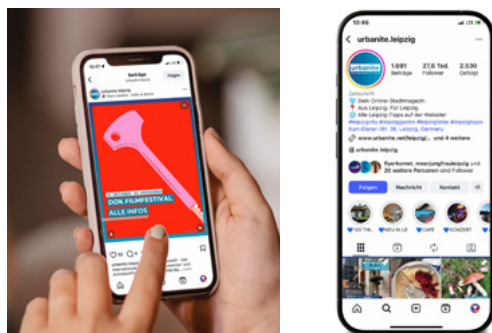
Beiträge
urbanite.leipzig
Folgen
urbanite.leipzig
DOK FILMFESTIVAL
ALLE INFOS

10:46
urbanite.leipzig
urbanite
1.691 Beiträge
27,6 Tsd. Follower
2.530 Gefolgt
Zeitschrift
Dein Online-Stadtmagazin.
Aus Leipzig. Für Leipzig.
Alle Leipzig-Tipps auf der Website!
#urbanite #leipziggehts #leipzigliebe #leipzigtipps
Kurt-Eisner-Str. 36, Leipzig, Germany
www.urbanite.net/leipzig/... und 4 weitere
urbanite.leipzig
flyerkomet, meerjungfrauleipzig und 20 weitere Personen sind Follower
Folgen
Nachricht
Kontakt
TOP THE...
NEU IN LE
CAFÉ
KONZERT